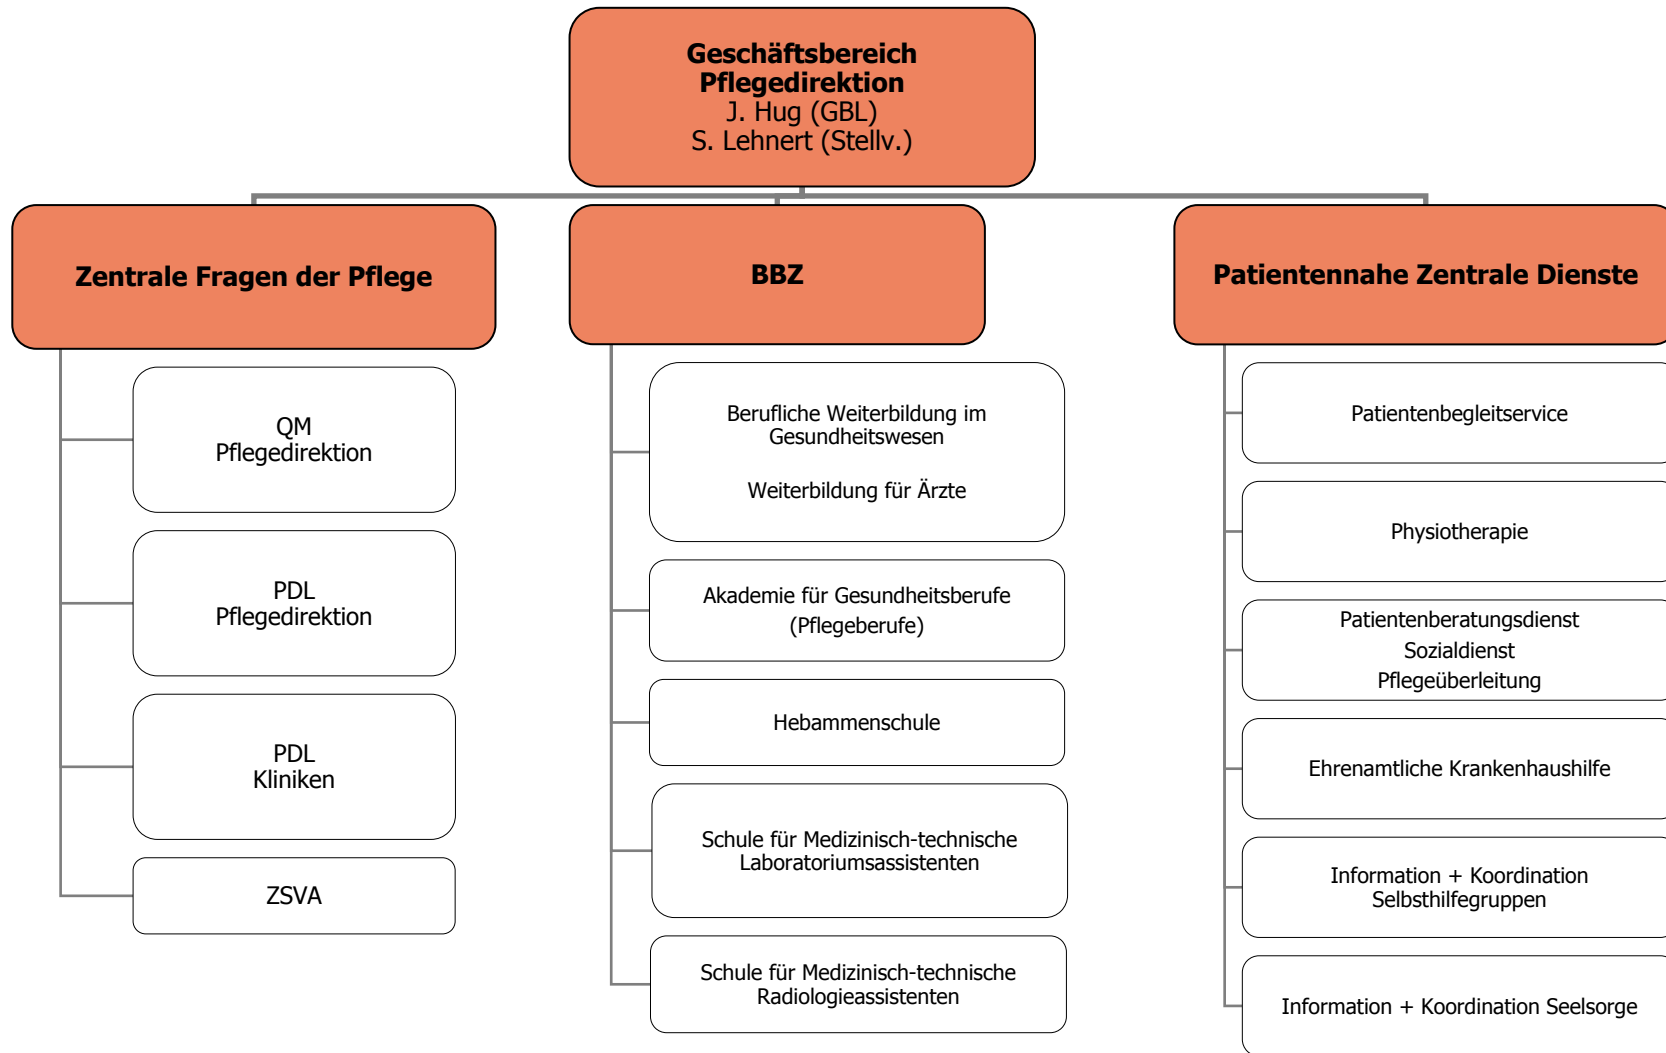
Geschäftsbereich Pflegedirektion
J. Hug (GBL)
S. Lehnert (Stellv.)

Zentrale Fragen der Pflege

QM
Pflegedirektion

PDL
Pflegedirektion

PDL
Kliniken

ZSVA

BBZ

Berufliche Weiterbildung im Gesundheitswesen

Weiterbildung für Ärzte

Akademie für Gesundheitsberufe (Pflegeberufe)

Hebammenschule

Schule für Medizinisch-technische Laboratoriumsassistenten

Schule für Medizinisch-technische Radiologieassistenten

Patientennahe Zentrale Dienste

Patientenbegleitservice

Physiotherapie

Patientenberatungsdienst
Sozialdienst
Pflegeüberleitung

Ehrenamtliche Krankenhaushilfe

Information + Koordination Selbsthilfegruppen

Information + Koordination Seelsorge